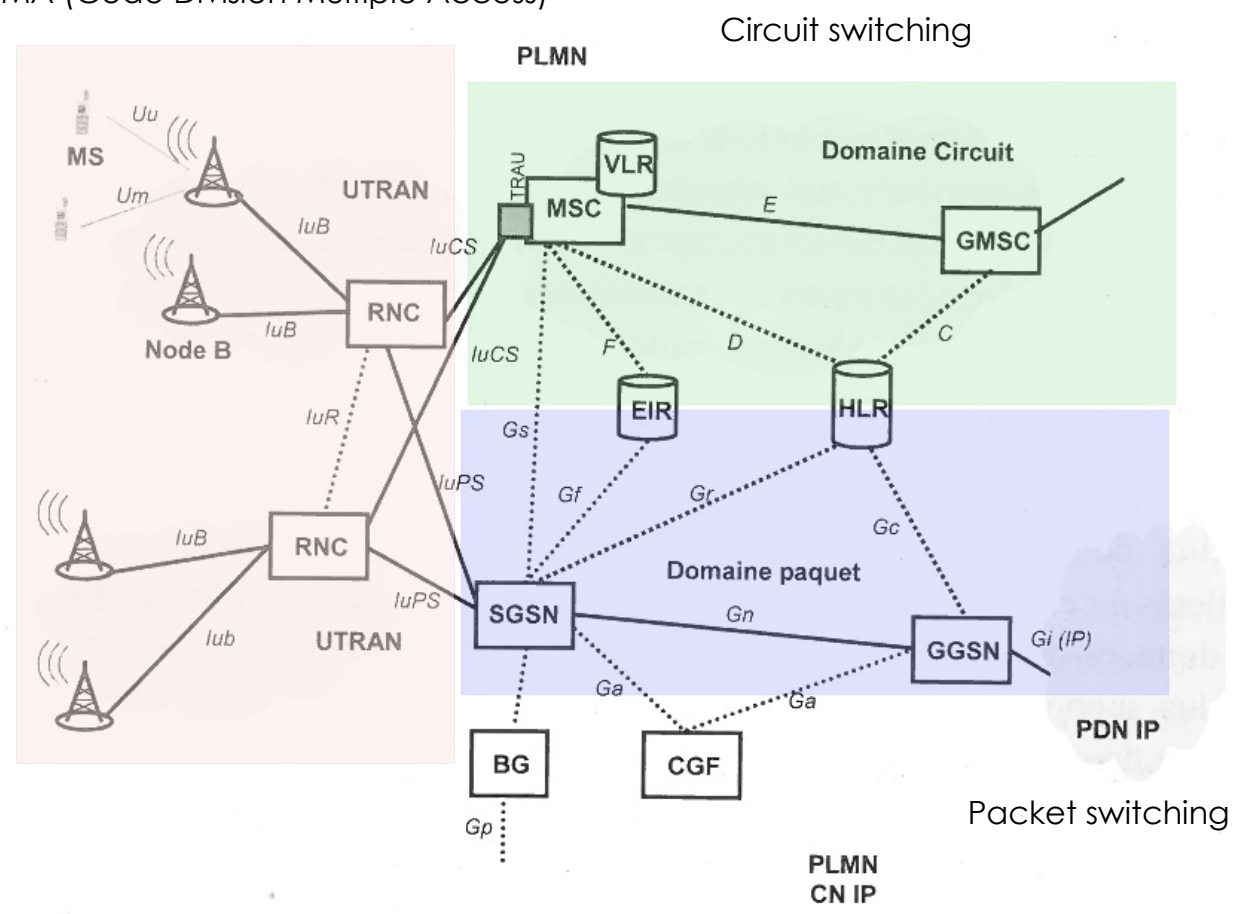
MA (Code Division Multiple Access)

Circuit switching

PLMN

Uu

MS

Um

UTRAN

IuB

IuB

Node B

RNC

IuCS

TRAU

MSC

VLR

Domaine Circuit

E

GMSC

IuCS

F

D

C

EIR

HLR

IuR

Gs

IuPS

Gf

Gr

Gc

IuB

RNC

IuPS

Domaine paquet

Iub

UTRAN

SGSN

Gn

GGSN

Gi (IP)

Ga

Ga

BG

CGF

PDN IP

Packet switching

Gp

PLMN
CN IP